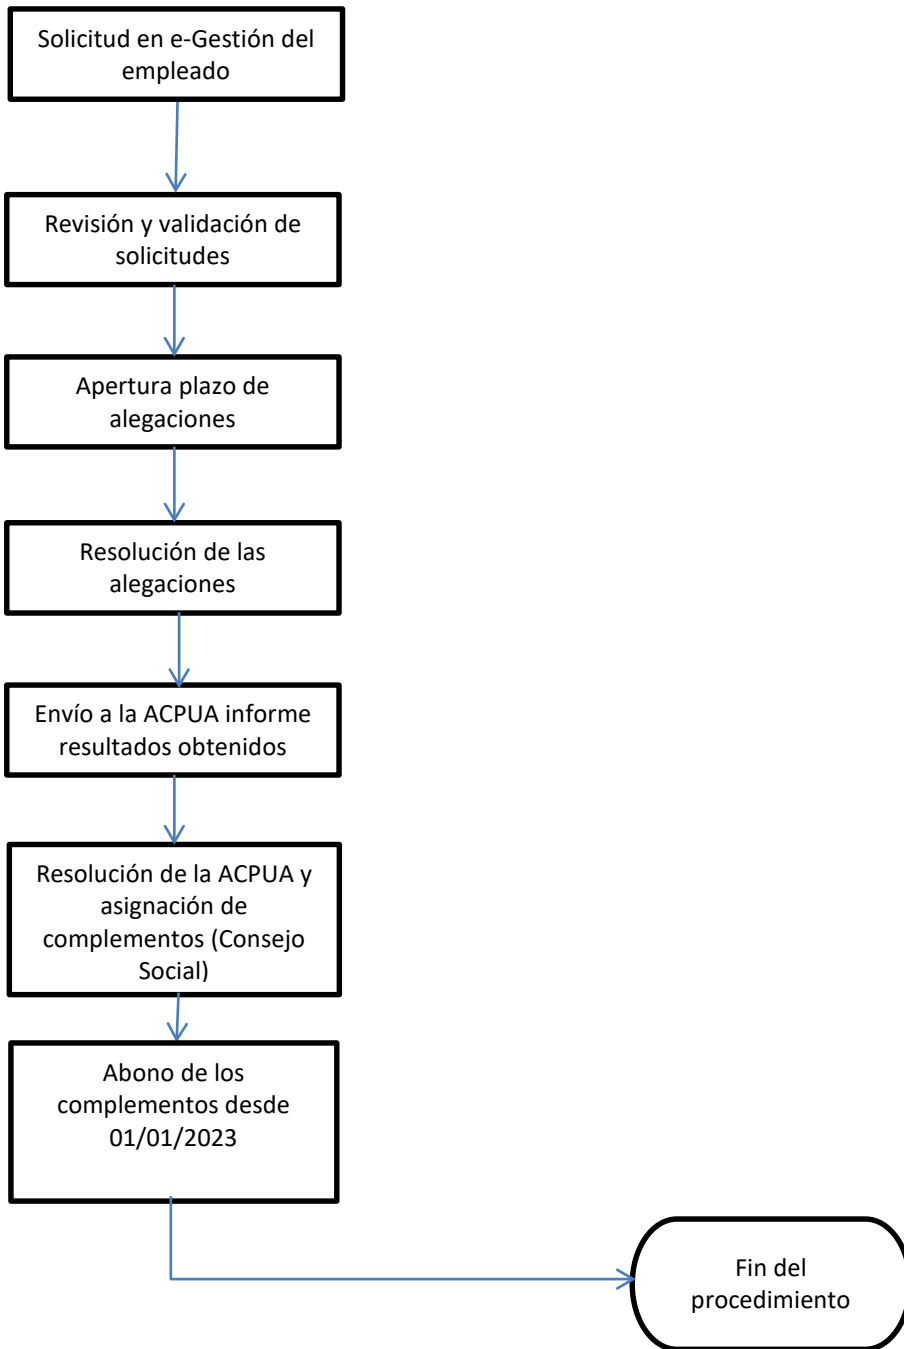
Solicitud en e-Gestión del empleado

Revisión y validación de solicitudes

Apertura plazo de alegaciones

Resolución de las alegaciones

Envío a la ACPUA informe resultados obtenidos

Resolución de la ACPUA y asignación de complementos (Consejo Social)

Abono de los complementos desde 01/01/2023

Fin del procedimiento